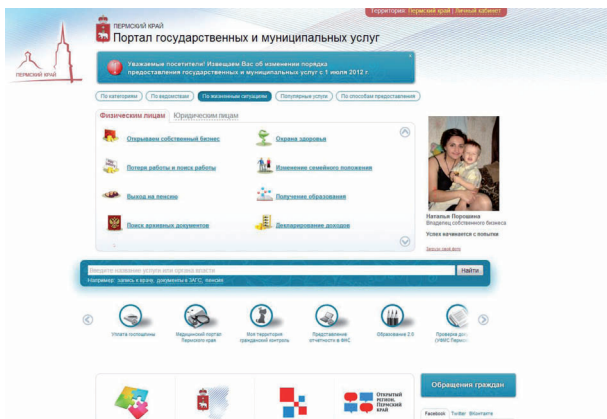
Территория: Пермский край | Личный кабинет

ПЕРМСКИЙ КРАЙ

ПЕРМСКИЙ КРАЙ
Портал государственных и муниципальных услуг

Уважаемые посетители! Извещаем Вас об изменении порядка предоставления государственных и муниципальных услуг с 1 июля 2012 г.

По категориям | По ведомствам | По жизненным ситуациям | Популярные услуги | По способам предоставления

Физическим лицам | Юридическим лицам

Открываем собственный бизнес
Охрана здоровья
Потеря работы и поиск работы
Изменение семейного положения
Выход на пенсию
Получение образования
Поиск архивных документов
Декларирование доходов

Наталья Порошина
Владелец собственного бизнеса
Успех начинается с попытки
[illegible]

Введите название услуги или органа власти
Найти
Например: запись к врачу, документы в ЗАГС, пенсия

Уплата госпошлины
Медицинский портал Пермского края
Моя территория: гражданский контроль
Представление отчетности в ФНС
Образование 2.0
Проверка до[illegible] (УФМС Перм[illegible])

ОТКРЫТЫЙ РЕГИОН ПЕРМСКИЙ КРАЙ

Обращения граждан

Facebook | Twitter | Вконтакте